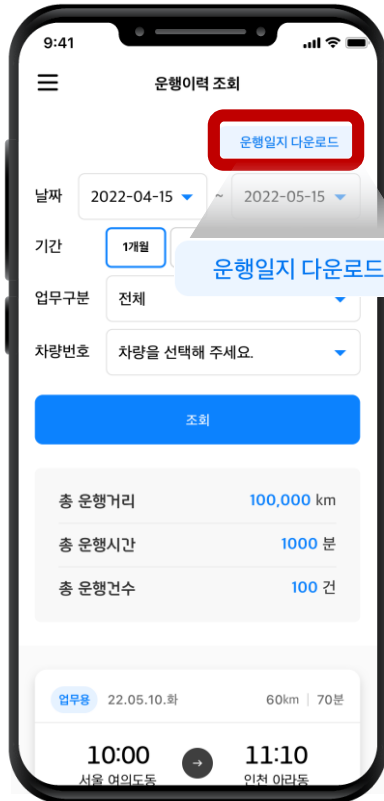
9:41

운행이력 조회

운행일지 다운로드

날짜 2022-04-15 ~ 2022-05-15

기간 1개월

운행일지 다운로드

업무구분 전체

차량번호 차량을 선택해 주세요.

조회

총 운행거리 100,000 km

총 운행시간 1000 분

총 운행건수 100 건

업무용 22.05.10.화 60km | 70분

10:00 서울 여의도동

11:10 인천 아라동